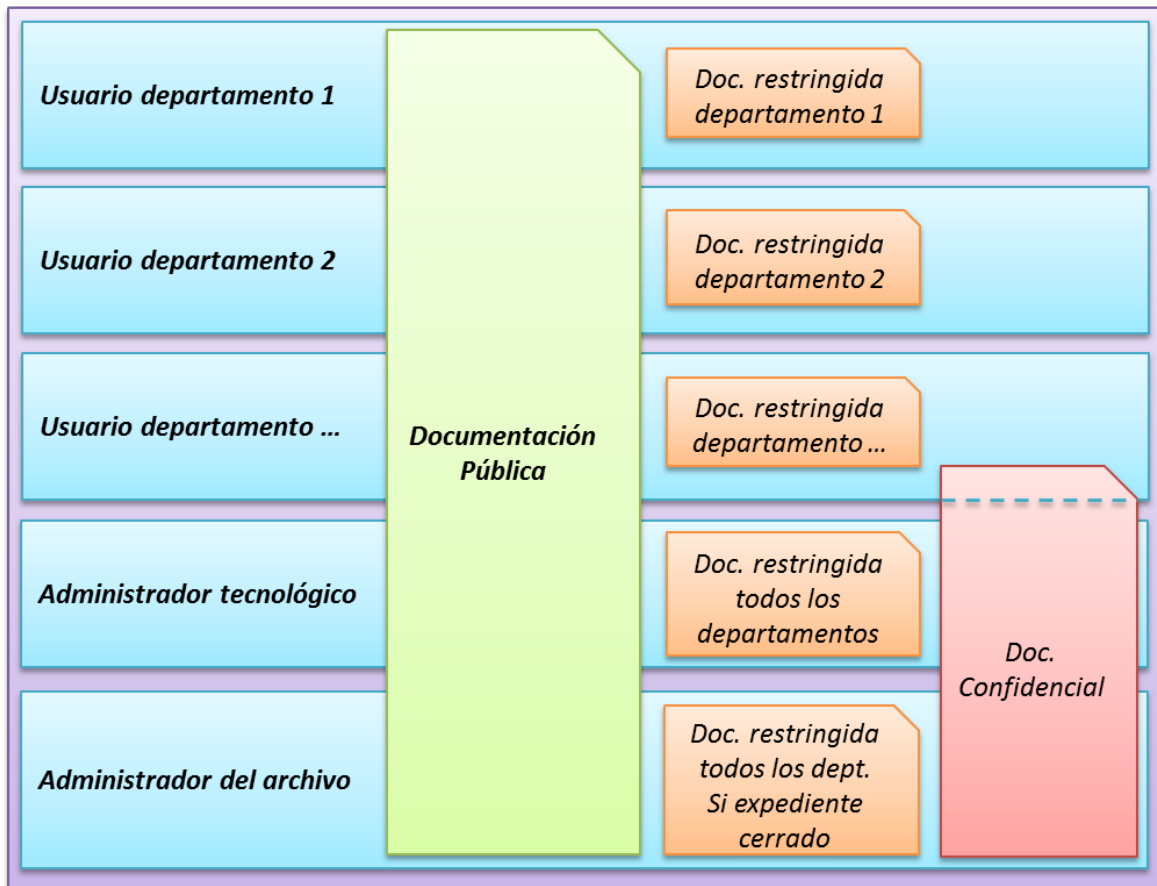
Usuario departamento 1

Doc. restringida departamento 1

Usuario departamento 2

Doc. restringida departamento 2

Usuario departamento …

Documentación Pública

Doc. restringida departamento …

Administrador tecnológico

Doc. restringida todos los departamentos

Doc. Confidencial

Administrador del archivo

Doc. restringida todos los dept. Si expediente cerrado